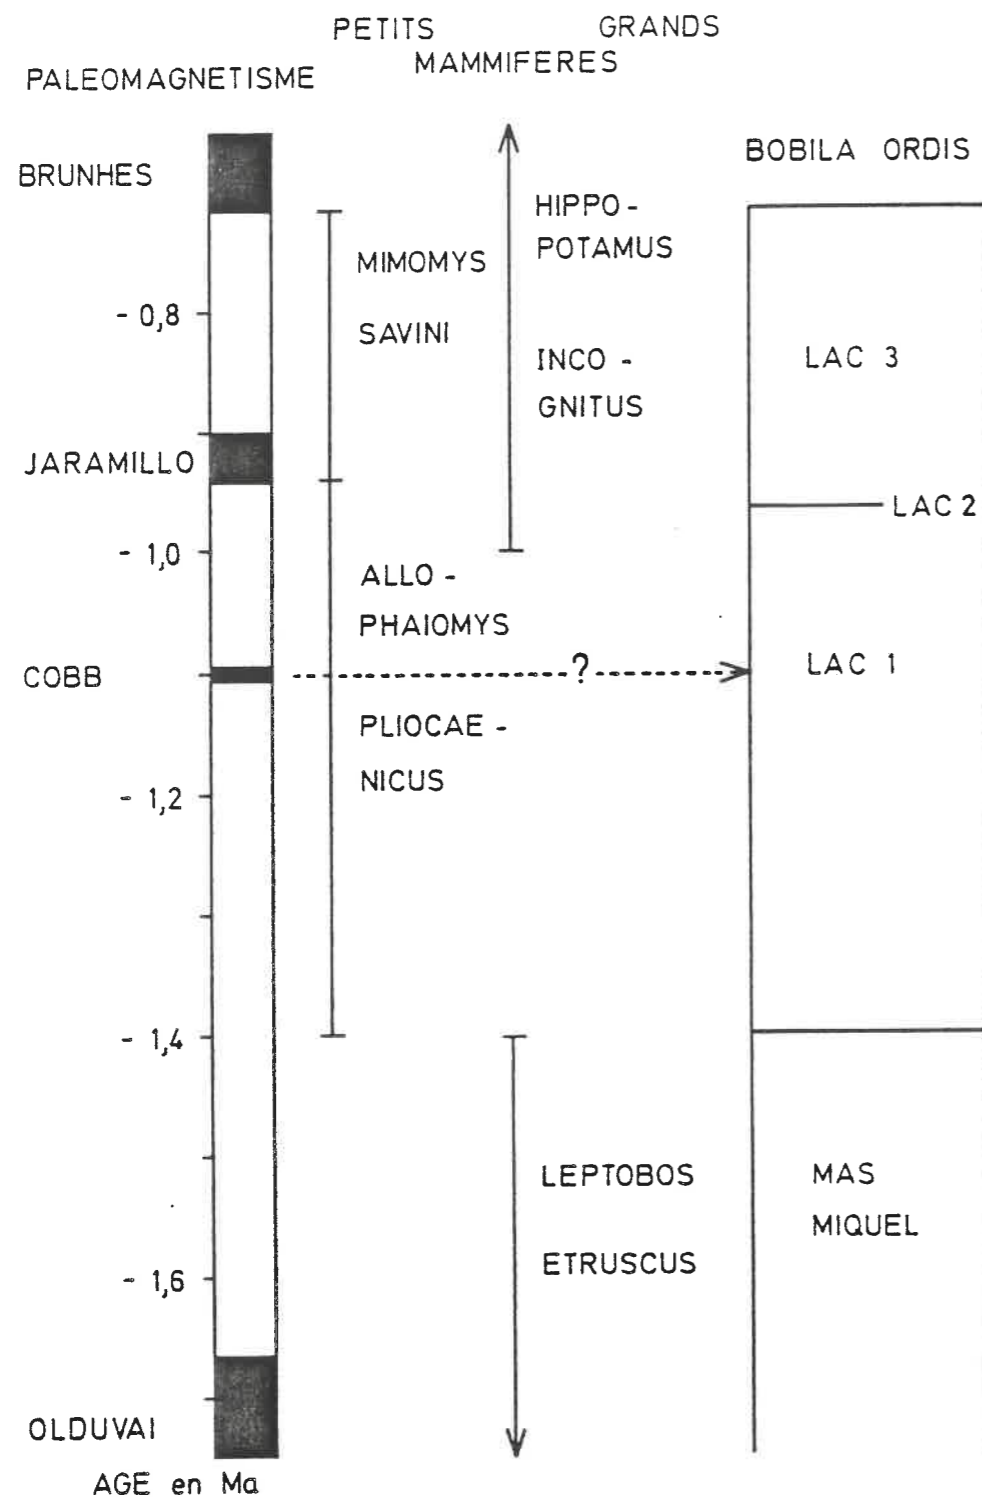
PALEOMAGNETISME

PETITS GRANDS
MAMMIFERES

BOBILA ORDIS

BRUNHES

HIPPO-POTAMUS

MIMOMYS

- 0,8

SAVINI

INCO-GNITUS

LAC 3

JARAMILLO

LAC 2

- 1,0

ALLO-PHAIOMYS

COBB

?

LAC 1

PLIOCAE-NICUS

- 1,2

- 1,4

LEPTOBOS

ETRUSCUS

MAS MIQUEL

- 1,6

OLDUVAI

AGE en Ma